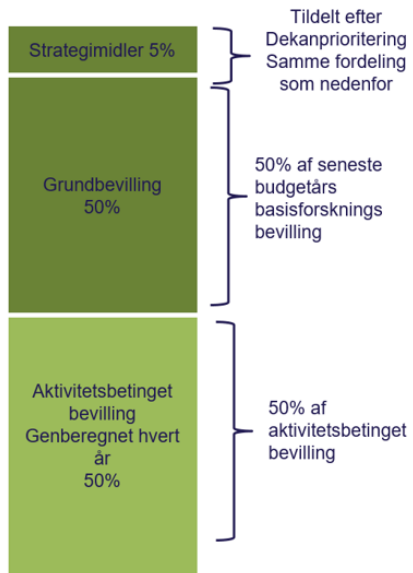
Strategimidler 5%

Tildelt efter Dekanprioritering Samme fordeling som nedenfor

Grundbevilling 50%

50% af seneste budgetårs basisforsknings bevilling

Aktivitetsbetinget bevilling Genberegnet hvert år 50%

50% af aktivitetsbetinget bevilling